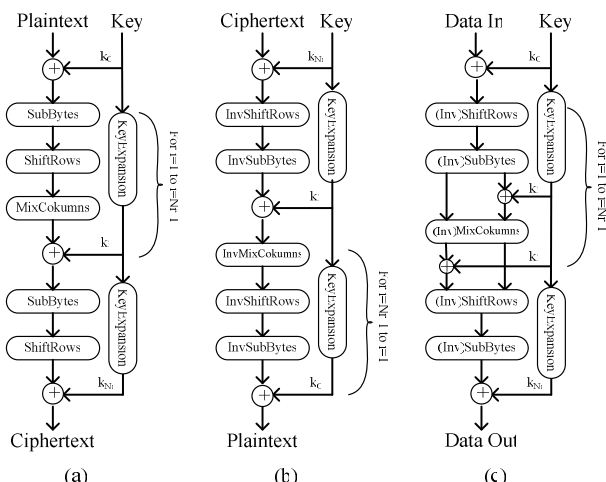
Plaintext Key

$k_C$

SubBytes

ShiftRows

MixCokumns

KeyExpansion

For i=1 to i=Nr-1

$k_i$

SubBytes

ShiftRows

KeyExpansion

$k_{Nr}$

Ciphertext

(a)

Ciphertext Key

$k_{Nr}$

InvShiftRows

InvSubBytes

KeyExpansion

$k_i$

InvMixCokumns

InvShiftRows

InvSubBytes

KeyExpansion

For i=Nr-1 to i=1

$k_C$

Plaintext

(b)

Data In Key

$k_C$

(Inv)ShiftRows

(Inv)SubBytes

KeyExpansion

For i=1 to i=Nr-1

$k_i$

(Inv)MixCokumns

$k_i$

(Inv)ShiftRows

(Inv)SubBytes

KeyExpansion

$k_{Nr}$

Data Out

(c)